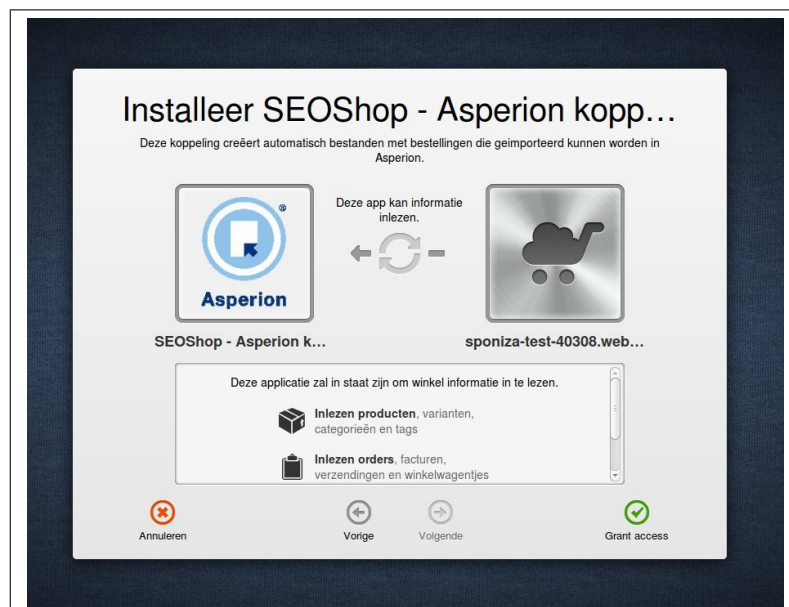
Installeer SEOShop - Asperion kopp…

Deze koppeling creëert automatisch bestanden met bestellingen die geimporteerd kunnen worden in Asperion.

Asperion

Deze app kan informatie inlezen.

SEOShop - Asperion k…

sponiza-test-40308.web…

Deze applicatie zal in staat zijn om winkel informatie in te lezen.

Inlezen producten, varianten, categorieën en tags

Inlezen orders, facturen, verzendingen en winkelwagentjes

Annuleren

Vorige

Volgende

Grant access